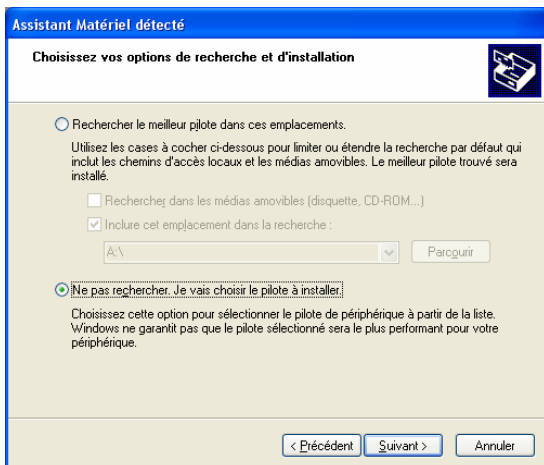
Assistant Matériel détecté

Choisissez vos options de recherche et d'installation

Rechercher le meilleur pilote dans ces emplacements.

Utilisez les cases à cocher ci-dessous pour limiter ou étendre la recherche par défaut qui inclut les chemins d'accès locaux et les médias amovibles. Le meilleur pilote trouvé sera installé.

Rechercher dans les médias amovibles (disquette, CD-ROM...)

Inclure cet emplacement dans la recherche :

A:\

Parcourir

Ne pas rechercher. Je vais choisir le pilote à installer.

Choisissez cette option pour sélectionner le pilote de périphérique à partir de la liste. Windows ne garantit pas que le pilote sélectionné sera le plus performant pour votre périphérique.

< Précédent

Suivant >

Annuler